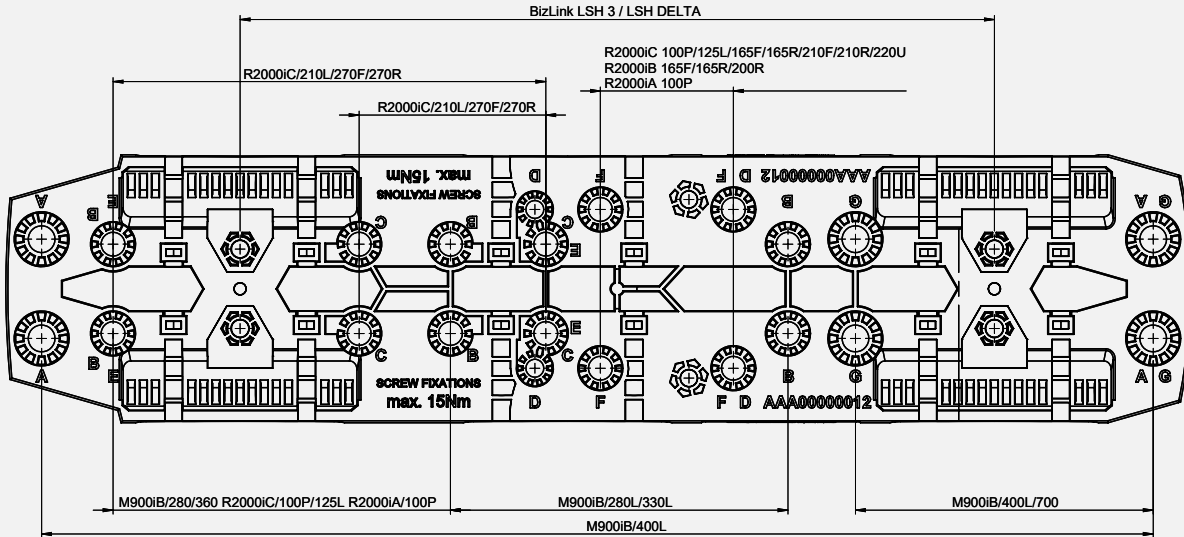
BizLink LSH 3 / LSH DELTA

R2000iC 100P/125L/165F/165R/210F/210R/220U
R2000iB 165F/165R/200R
R2000iA 100P

R2000iC/210L/270F/270R

R2000iC/210L/270F/270R

max. 15Nm
SCREW FIXATIONS

A B E C D F C E D F AAA00000012 B G A G

B C B E D F G

SCREW FIXATIONS
max. 15Nm

A B E C B C E D F F D B G AAA00000012 A G

M900iB/280/360 R2000iC/100P/125L R2000iA/100P

M900iB/280L/330L

M900iB/400L/700

M900iB/400L